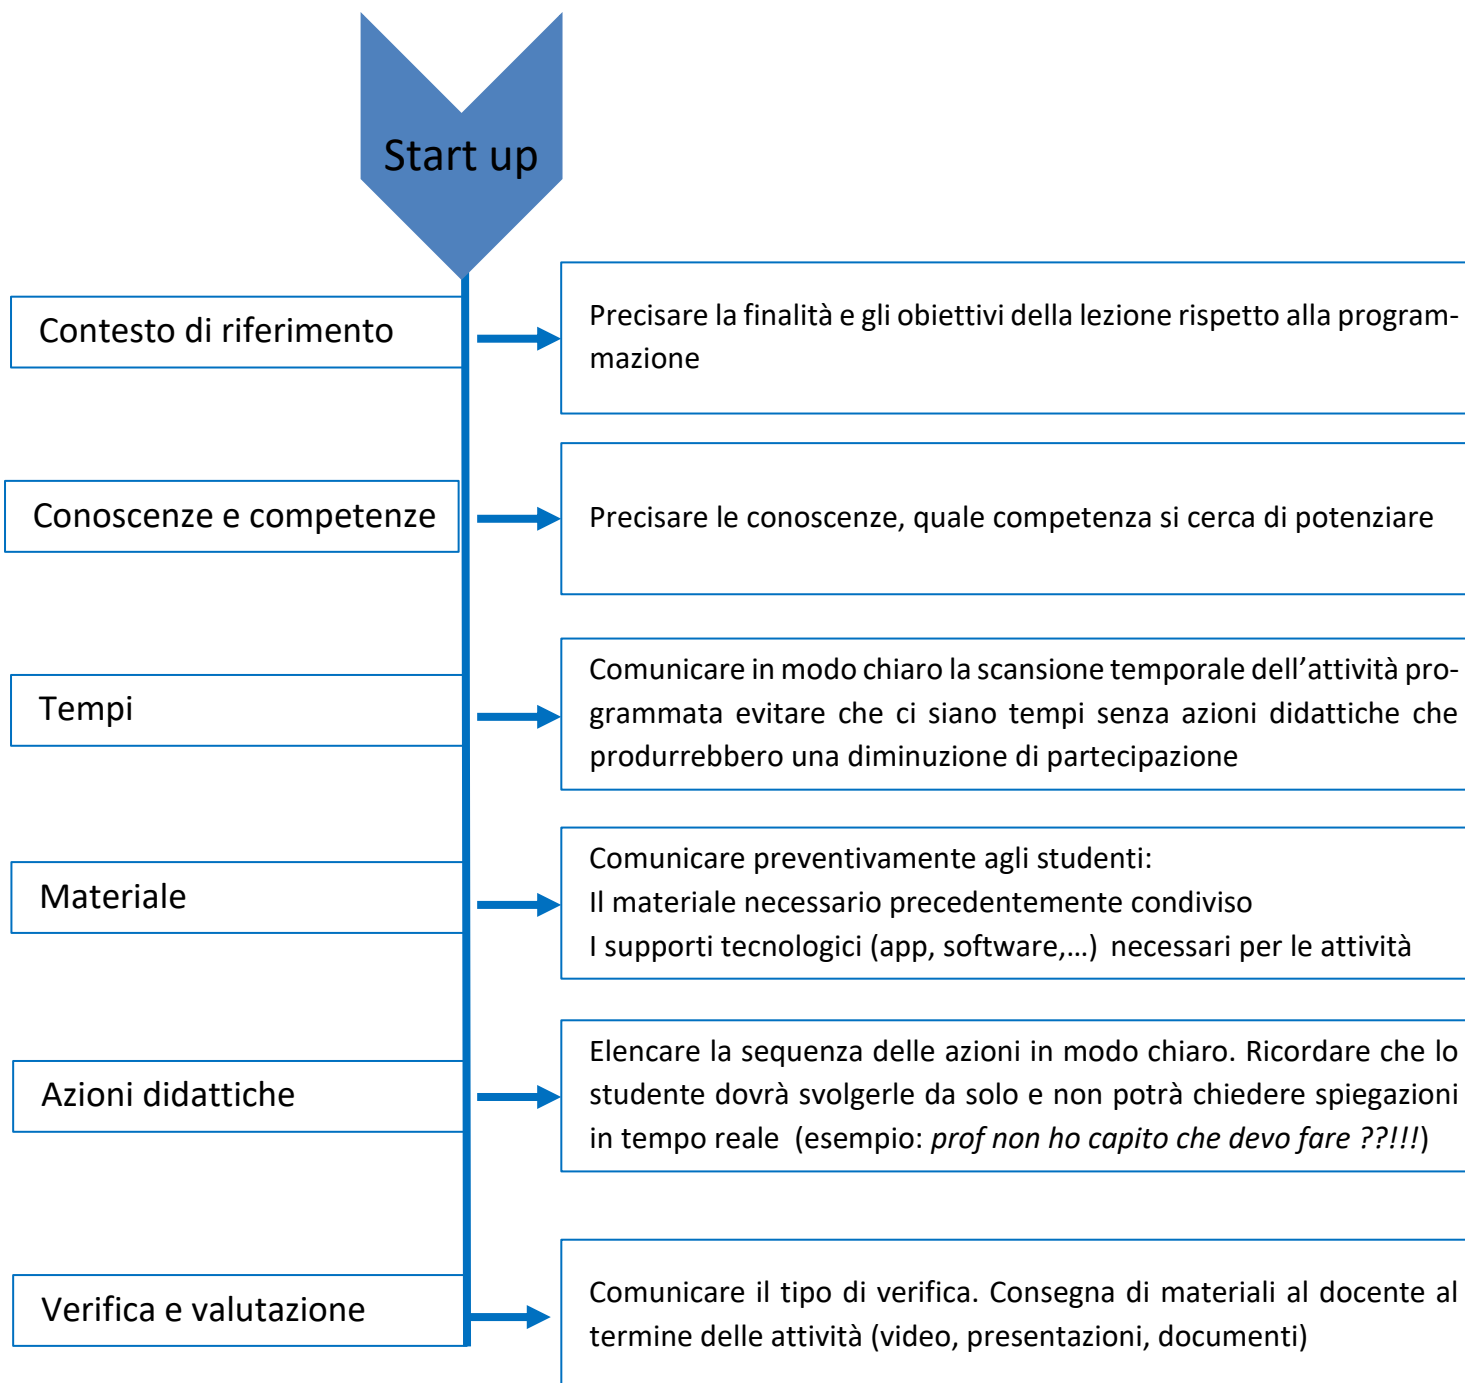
Start up

Contesto di riferimento

Precisare la finalità e gli obiettivi della lezione rispetto alla programmazione

Conoscenze e competenze

Precisare le conoscenze, quale competenza si cerca di potenziare

Tempi

Comunicare in modo chiaro la scansione temporale dell'attività programmata evitare che ci siano tempi senza azioni didattiche che produrrebbero una diminuzione di partecipazione

Materiale

Comunicare preventivamente agli studenti:
Il materiale necessario precedentemente condiviso
I supporti tecnologici (app, software,…) necessari per le attività

Azioni didattiche

Elencare la sequenza delle azioni in modo chiaro. Ricordare che lo studente dovrà svolgerle da solo e non potrà chiedere spiegazioni in tempo reale (esempio: *prof non ho capito che devo fare ??!!!*)

Verifica e valutazione

Comunicare il tipo di verifica. Consegna di materiali al docente al termine delle attività (video, presentazioni, documenti)